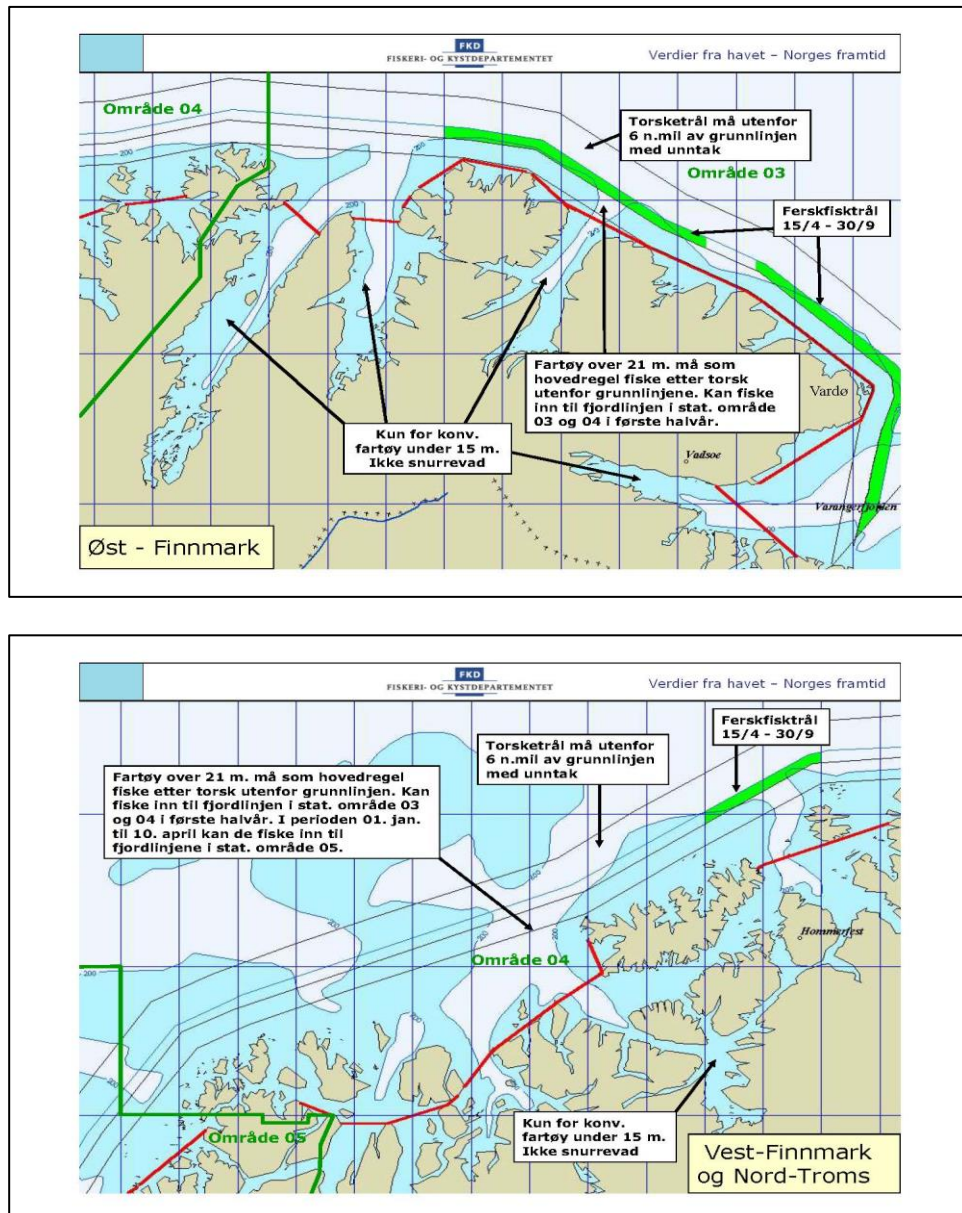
FKD
FISKERI- OG KYSTDEPARTEMENTET

Verdier fra havet – Norges framtid

Område 04

Torsketrål må utenfor 6 n.mil av grunnlinjen med unntak

Område 03

Ferskfisktrål 15/4 - 30/9

Fartøy over 21 m. må som hovedregel fiske etter torsk utenfor grunnlinjene. Kan fiske inn til fjordlinjen i stat. område 03 og 04 i første halvår.

Vardø

Kun for konv. fartøy under 15 m. Ikke snurrevad

Vadsoe

Varangerfjorden

Øst - Finnmark

FKD
FISKERI- OG KYSTDEPARTEMENTET

Verdier fra havet – Norges framtid

Ferskfisktrål 15/4 - 30/9

Torsketrål må utenfor 6 n.mil av grunnlinjen med unntak

Fartøy over 21 m. må som hovedregel fiske etter torsk utenfor grunnlinjen. Kan fiske inn til fjordlinjen i stat. område 03 og 04 i første halvår. I perioden 01. jan. til 10. april kan de fiske inn til fjordlinjene i stat. område 05.

Hommerfest

Område 04

Område 05

Kun for konv. fartøy under 15 m. Ikke snurrevad

Vest-Finnmark og Nord-Troms